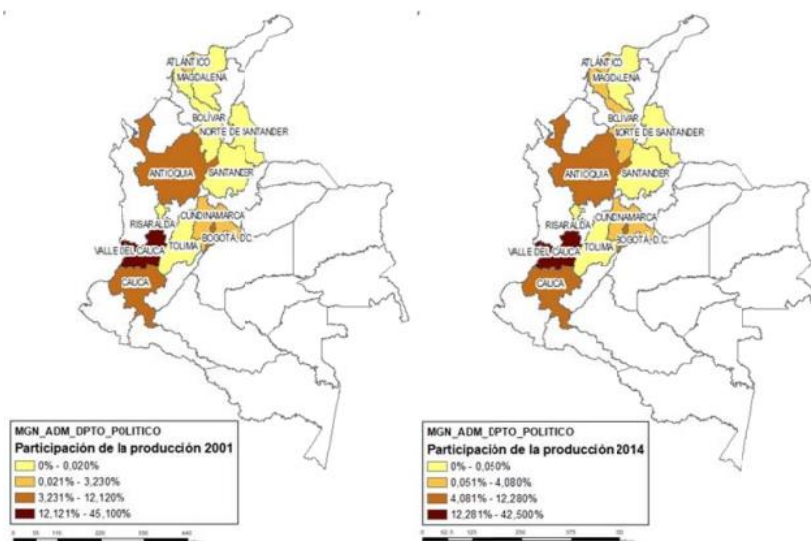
ATLÁNTICO
MAGDALENA
BOLÍVAR
NORTE DE SANTANDER
ANTIOQUIA
SANTANDER
RISARALDA
CUNDINAMARCA
VALLE DEL CAUCA
TOLIMA
BOGOTÁ D.C.
CAUCA

MGN_ADM_DPTO_POLITICO
Participación de la producción 2001
0% - 0,020%
0,021% - 3,230%
3,231% - 12,120%
12,121% - 45,100%

0 55 110 220 330 440

ATLÁNTICO
MAGDALENA
BOLÍVAR
NORTE DE SANTANDER
ANTIOQUIA
SANTANDER
RISARALDA
CUNDINAMARCA
VALLE DEL CAUCA
TOLIMA
BOGOTÁ D.C.
CAUCA

MGN_ADM_DPTO_POLITICO
Participación de la producción 2014
0% - 0,050%
0,051% - 4,080%
4,081% - 12,280%
12,281% - 42,500%

0 62,5 125 250 375 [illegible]